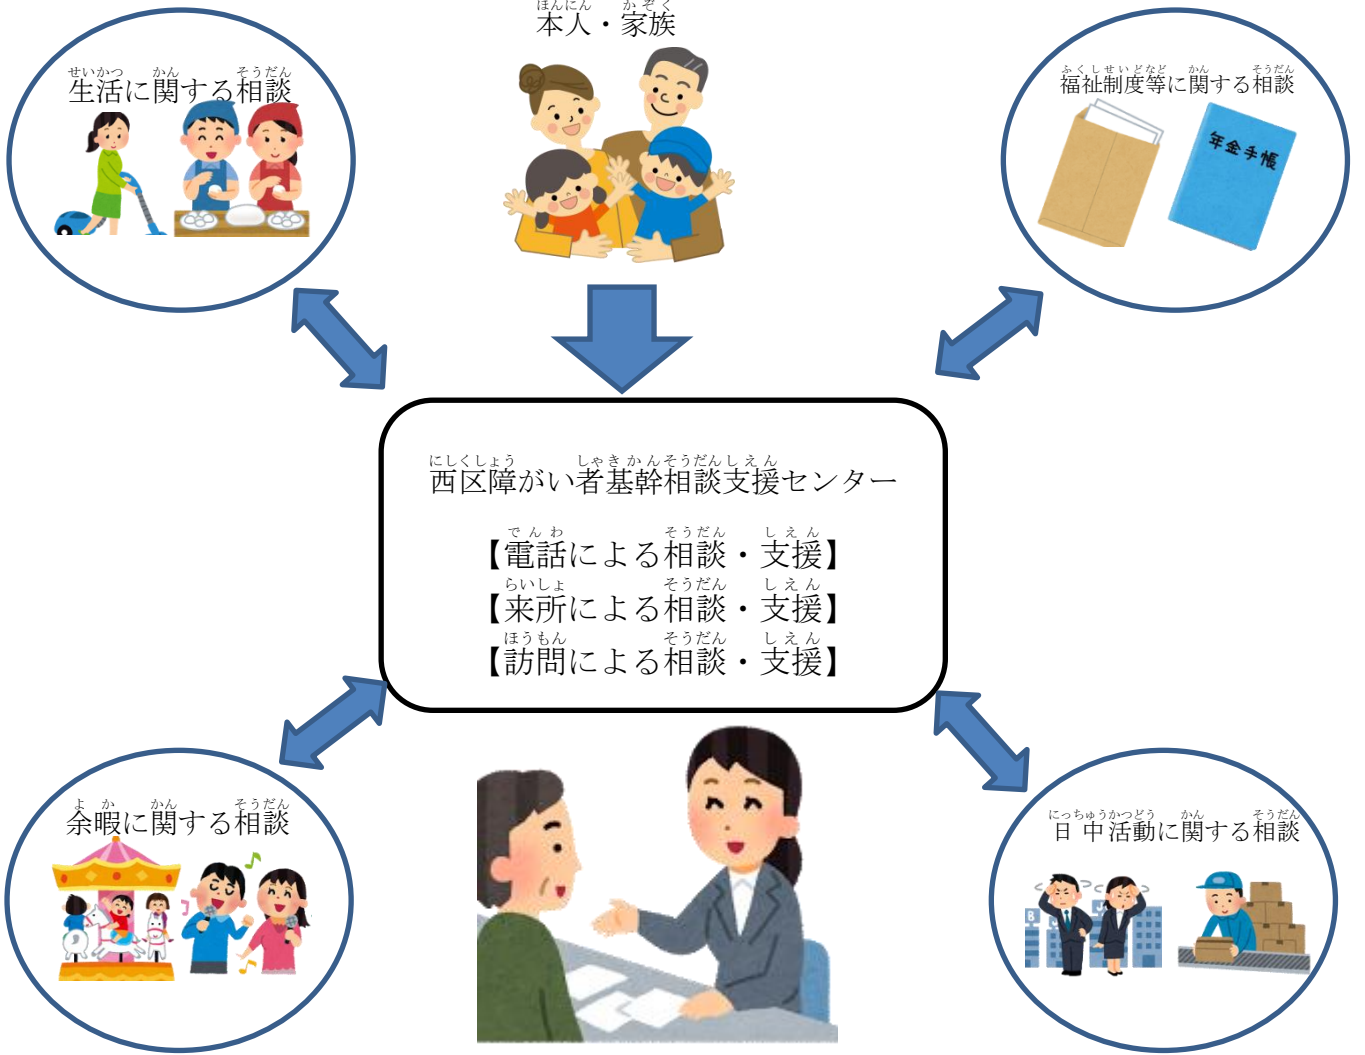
ほんにん　かぞく
本人・家族

せいかつ　かん　そうだん
生活に関する相談

ふくしせいどなど　かん　そうだん
福祉制度等に関する相談

年金手帳

にしくしょう　しゃきかんそうだんしえん
西区障がい者基幹相談支援センター

でんわ　そうだん　しえん
【電話による相談・支援】
らいしょ　そうだん　しえん
【来所による相談・支援】
ほうもん　そうだん　しえん
【訪問による相談・支援】

よか　かん　そうだん
余暇に関する相談

にっちゅうかつどう　かん　そうだん
日中活動に関する相談